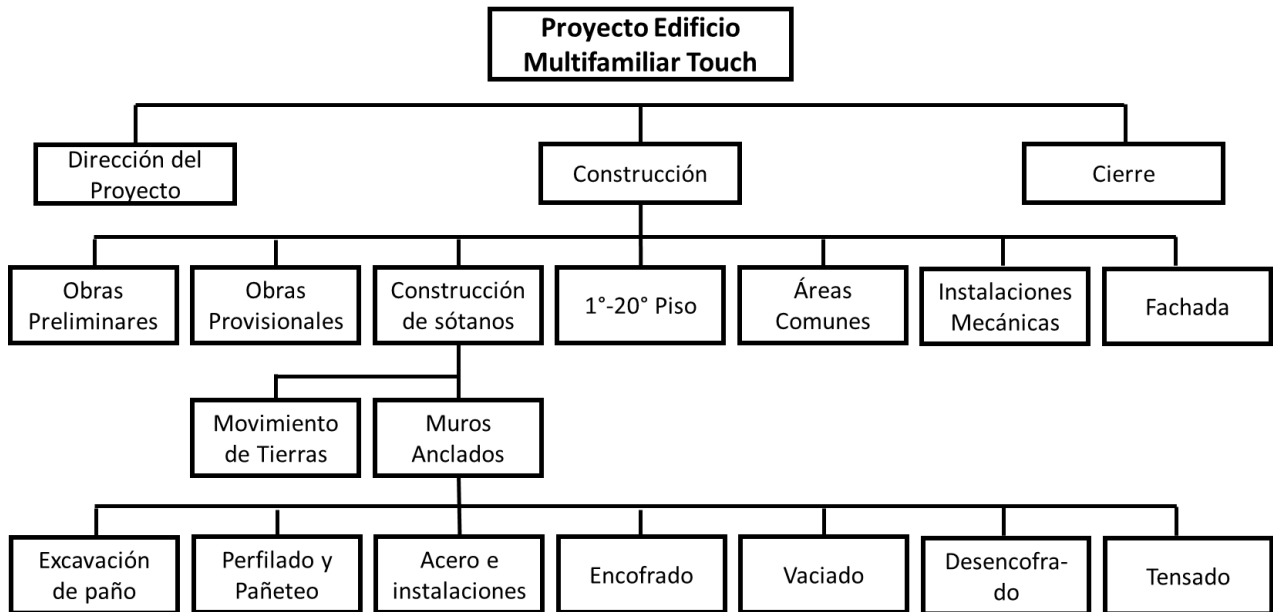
Proyecto Edificio Multifamiliar Touch

Dirección del Proyecto

Construcción

Cierre

Obras Preliminares

Obras Provisionales

Construcción de sótanos

1°-20° Piso

Áreas Comunes

Instalaciones Mecánicas

Fachada

Movimiento de Tierras

Muros Anclados

Excavación de paño

Perfilado y Pañeteo

Acero e instalaciones

Encofrado

Vaciado

Desencofrado

Tensado